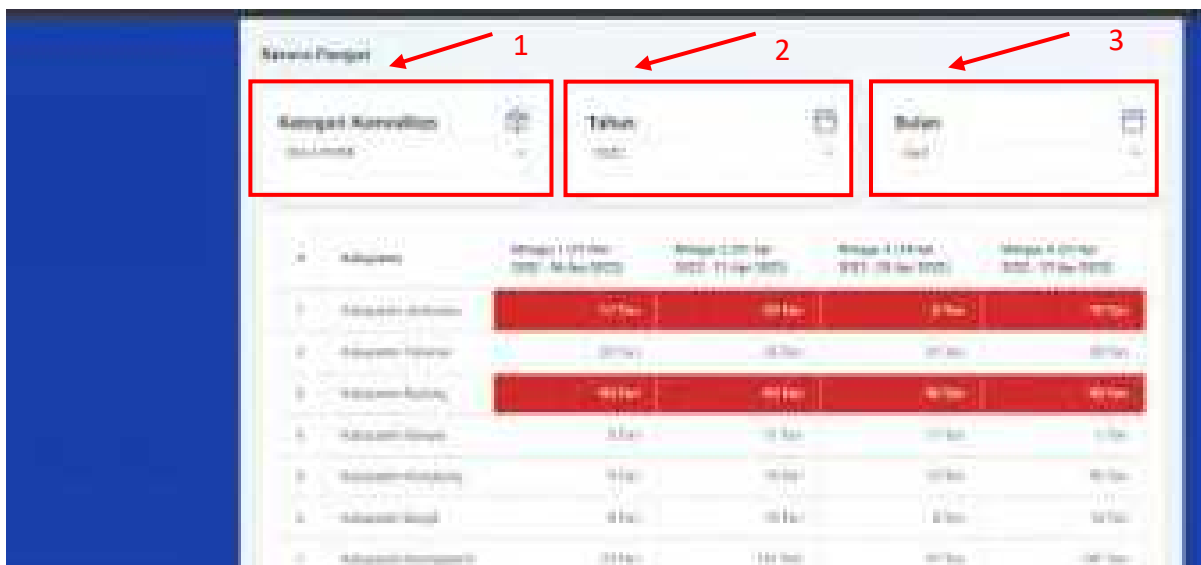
Harwis Pangan

1

2

3

Kategori Komoditas
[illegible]

Tahun
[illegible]

Bulan
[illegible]

| # | Kabupaten | Minggu 1 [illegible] | Minggu 2 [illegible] | Minggu 3 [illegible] | Minggu 4 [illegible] |
|---|---|---|---|---|---|
| 1 | Kabupaten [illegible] | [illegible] | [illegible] | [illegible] | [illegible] |
| 2 | Kabupaten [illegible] | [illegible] | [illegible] | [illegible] | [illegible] |
| 3 | Kabupaten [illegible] | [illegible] | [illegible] | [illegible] | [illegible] |
| 4 | Kabupaten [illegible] | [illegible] | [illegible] | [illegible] | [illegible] |
| 5 | Kabupaten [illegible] | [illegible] | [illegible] | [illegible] | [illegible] |
| 6 | Kabupaten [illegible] | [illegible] | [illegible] | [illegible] | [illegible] |
| 7 | Kabupaten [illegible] | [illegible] | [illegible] | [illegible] | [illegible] |